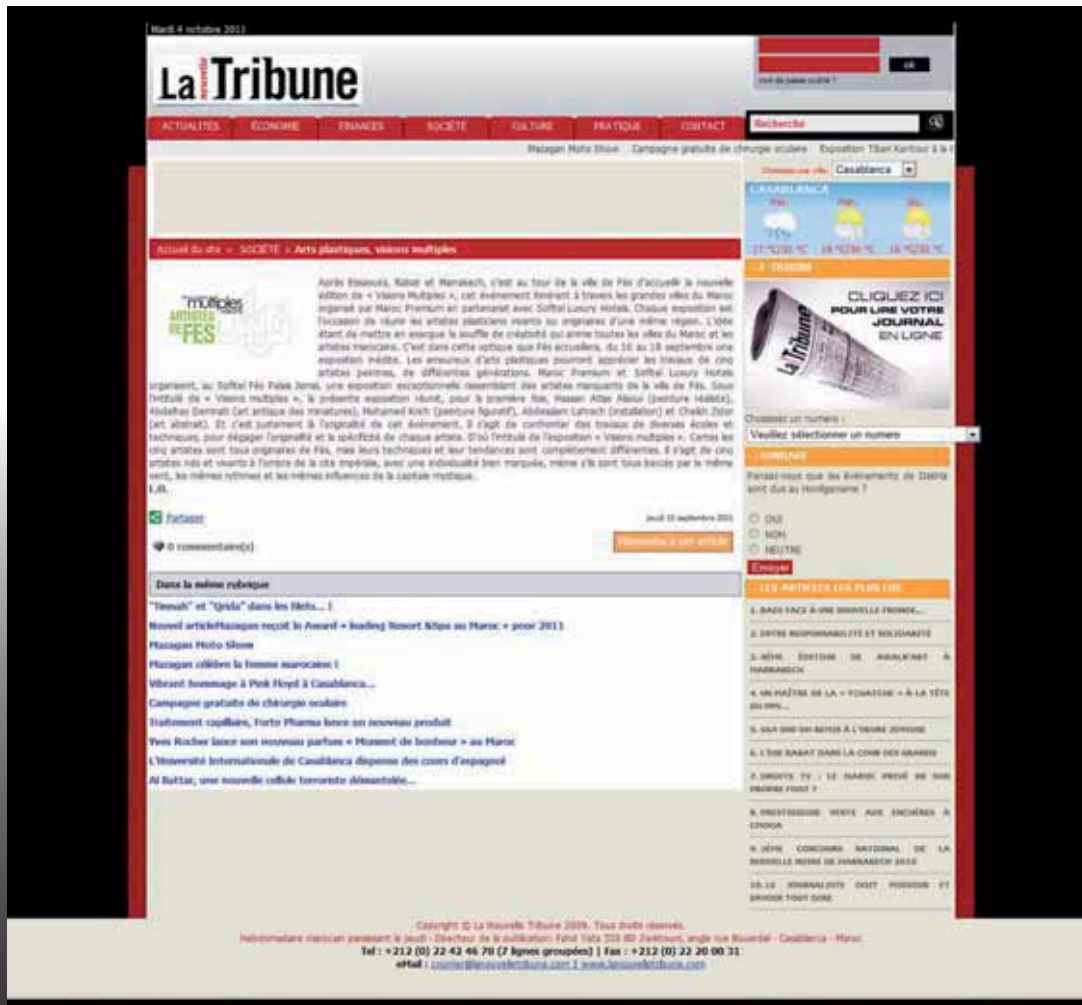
Mardi 4 octobre 2011

La nouvelle Tribune

ok

mot de passe oublié ?

ACTUALITÉS ÉCONOMIE FINANCES SOCIÉTÉ CULTURE PRATIQUE CONTACT

Recherche

Mazagan Moto Show Campagne gratuite de chirurgie oculaire Exposition Tibari Kantour à la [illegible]

Choisissez une ville Casablanca

CASABLANCA

17 °C/30 °C 18 °C/30 °C 18 °C/30 °C

Accueil du site » SOCIÉTÉ » Arts plastiques, visions multiples

Après Essaouira, Rabat et Marrakech, c'est au tour de la ville de Fès d'accueillir la nouvelle édition de « Visions Multiples », cet événement itinérant à travers les grandes villes du Maroc organisé par Maroc Premium en partenariat avec Sofitel Luxury Hotels. Chaque exposition est l'occasion de réunir les artistes plasticiens vivants ou originaires d'une même région. L'idée étant de mettre en exergue le souffle de créativité qui anime toutes les villes du Maroc et les artistes marocains. C'est dans cette optique que Fès accueillera, du 16 au 18 septembre une exposition inédite. Les amoureux d'arts plastiques pourront apprécier les travaux de cinq artistes peintres, de différentes générations. Maroc Premium et Sofitel Luxury Hotels organisent, au Sofitel Fès Palais Jamaï, une exposition exceptionnelle rassemblant des artistes marquants de la ville de Fès. Sous l'intitulé de « Visions multiples », la présente exposition réunit, pour la première fois, Hassan Attar Alaoui (peinture réaliste), Abdelhay Demnati (art antique des miniatures), Mohamed Krich (peinture figuratif), Abdeslam Lahrach (installation) et Cheikh Zidor (art abstrait). Et c'est justement là l'originalité de cet événement. Il s'agit de confronter des travaux de diverses écoles et techniques, pour dégager l'originalité et la spécificité de chaque artiste. D'où l'intitulé de l'exposition « Visions multiples ». Certes les cinq artistes sont tous originaires de Fès, mais leurs techniques et leur tendances sont complètement différentes. Il s'agit de cinq artistes nés et vivants à l'ombre de la cité impériale, avec une individualité bien marquée, même s'ils sont tous bercés par le même vent, les mêmes rythmes et les mêmes influences de la capitale mystique.
L.D.

Partager

Jeudi 15 septembre 2011

0 commentaire(s)

Réagissez à cet article

Dans la même rubrique

"Timsah" et "Qrida" dans les filets... !
Nouvel articleMazagan reçoit le Award « leading Resort &Spa au Maroc » pour 2011
Mazagan Moto Show
Mazagan célèbre la femme marocaine !
Vibrant hommage à Pink Floyd à Casablanca...
Campagne gratuite de chirurgie oculaire
Traitement capillaire, Forte Pharma lance un nouveau produit
Yves Rocher lance son nouveau parfum « Moment de bonheur » au Maroc
L'Université Internationale de Casablanca dispense des cours d'espagnol
Al Battar, une nouvelle cellule terroriste démantelée...

À DUDIN

CLIQUEZ ICI POUR LIRE VOTRE JOURNAL EN LIGNE

La Tribune

Choisissez un numero :
Veuillez sélectionner un numero

SONDAGE

Pensez-vous que les événements de Dakhla sont dus au Hooliganisme ?

OUI
NON
NEUTRE
Envoyer

LES ARTICLES LES PLUS LUS

1. BADI FACE À UNE NOUVELLE FRONDE...
2. ENTRE RESPONSABILITÉ ET SOLIDARITÉ
3. 3ÈME ÉDITION DE AWALN'ART À MARRAKECH
4. UN MAÎTRE DE LA « TCHATCHE » À LA TÊTE DU PPS...
5. SSA SIDI DO RETOS À L'HEURE JOYEUSE
6. L'OSE RABAT DANS LA COUR DES GRANDS
7. DROITS TV : LE MAROC PRIVÉ DE SON PROPRE FOOT ?
8. PRESTIGIEUSE VENTE AUX ENCHÈRES À CINOUA
9. 3ÈME CONCOURS NATIONAL DE LA NOUVELLE REINE DE MARRAKECH 2010
10. LE JOURNALISTE DOIT POUVOIR ET SAVOIR TOUT DIRE

Copyright © La Nouvelle Tribune 2009. Tous droits réservés.
Hebdomadaire marocain paraissant le jeudi - Directeur de la publication: Fahd Yata 320 Bd Zerktouni, angle rue Bouardel - Casablanca - Maroc
Tel : +212 (0) 22 42 46 70 (7 lignes groupées) | Fax : +212 (0) 22 20 00 31
eMail : courrier@lanouvelletribune.com | www.lanouvelletribune.com